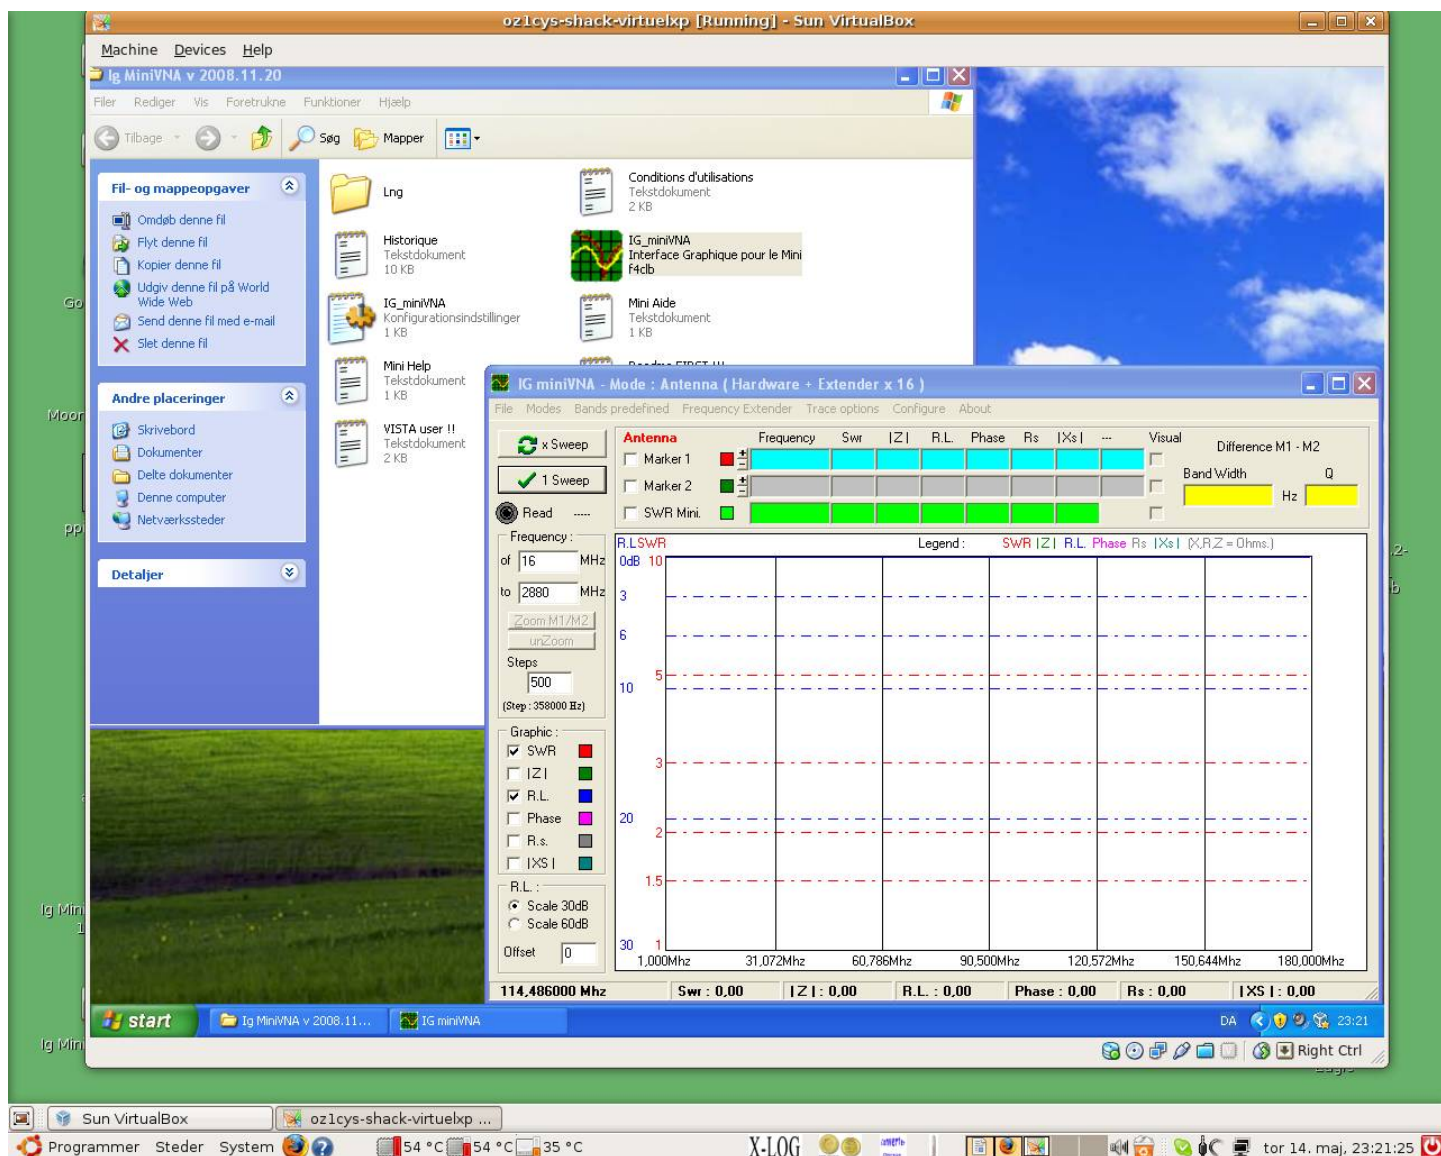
oz1cys-shack-virtuelxp [Running] - Sun VirtualBox

Machine Devices Help

Ig MiniVNA v 2008.11.20

Filer Rediger Vis Foretrukne Funktioner Hjælp

Tilbage Søg Mapper

Fil- og mappeopgaver
Omdøb denne fil
Flyt denne fil
Kopier denne fil
Udgiv denne fil på World Wide Web
Send denne fil med e-mail
Slet denne fil

Andre placeringer
Skrivebord
Dokumenter
Delte dokumenter
Denne computer
Netværkssteder

Detaljer

Lng

Historique
Tekstdokument
10 KB

IG_miniVNA
Konfigurationsindstillinger
1 KB

Mini Help
Tekstdokument
1 KB

VISTA user !!
Tekstdokument
2 KB

Conditions d'utilisations
Tekstdokument
2 KB

IG_miniVNA
Interface Graphique pour le Mini
F4clb

Mini Aide
Tekstdokument
1 KB

IG miniVNA - Mode : Antenna ( Hardware + Extender x 16 )

File Modes Bands predefined Frequency Extender Trace options Configure About

x Sweep
1 Sweep
Read -----

Antenna Frequency Swr |Z| R.L. Phase Rs |Xs| --- Visual
Marker 1
Marker 2
SWR Mini.

Difference M1 - M2
Band Width Q
Hz

Frequency :
of 16 MHz
to 2880 MHz
Zoom M1/M2
unZoom
Steps
500
(Step : 358000 Hz)

Graphic :
SWR
|Z|
R.L.
Phase
R.s.
|XS|

R.L. :
Scale 30dB
Scale 60dB
Offset 0

R.LSWR
Legend : SWR |Z| R.L. Phase Rs |Xs| (X,R,Z = Ohms.)
0dB 10
3
6
5
10
3
20
2
1.5
30 1
1,000Mhz 31,072Mhz 60,786Mhz 90,500Mhz 120,572Mhz 150,644Mhz 180,000Mhz

114,486000 Mhz Swr : 0,00 |Z| : 0,00 R.L. : 0,00 Phase : 0,00 Rs : 0,00 |XS| : 0,00

start Ig MiniVNA v 2008.11... IG miniVNA DA 23:21

Right Ctrl

Sun VirtualBox oz1cys-shack-virtuelxp ...

Programmer Steder System 54 °C 54 °C 35 °C X-LOG tor 14. maj, 23:21:25